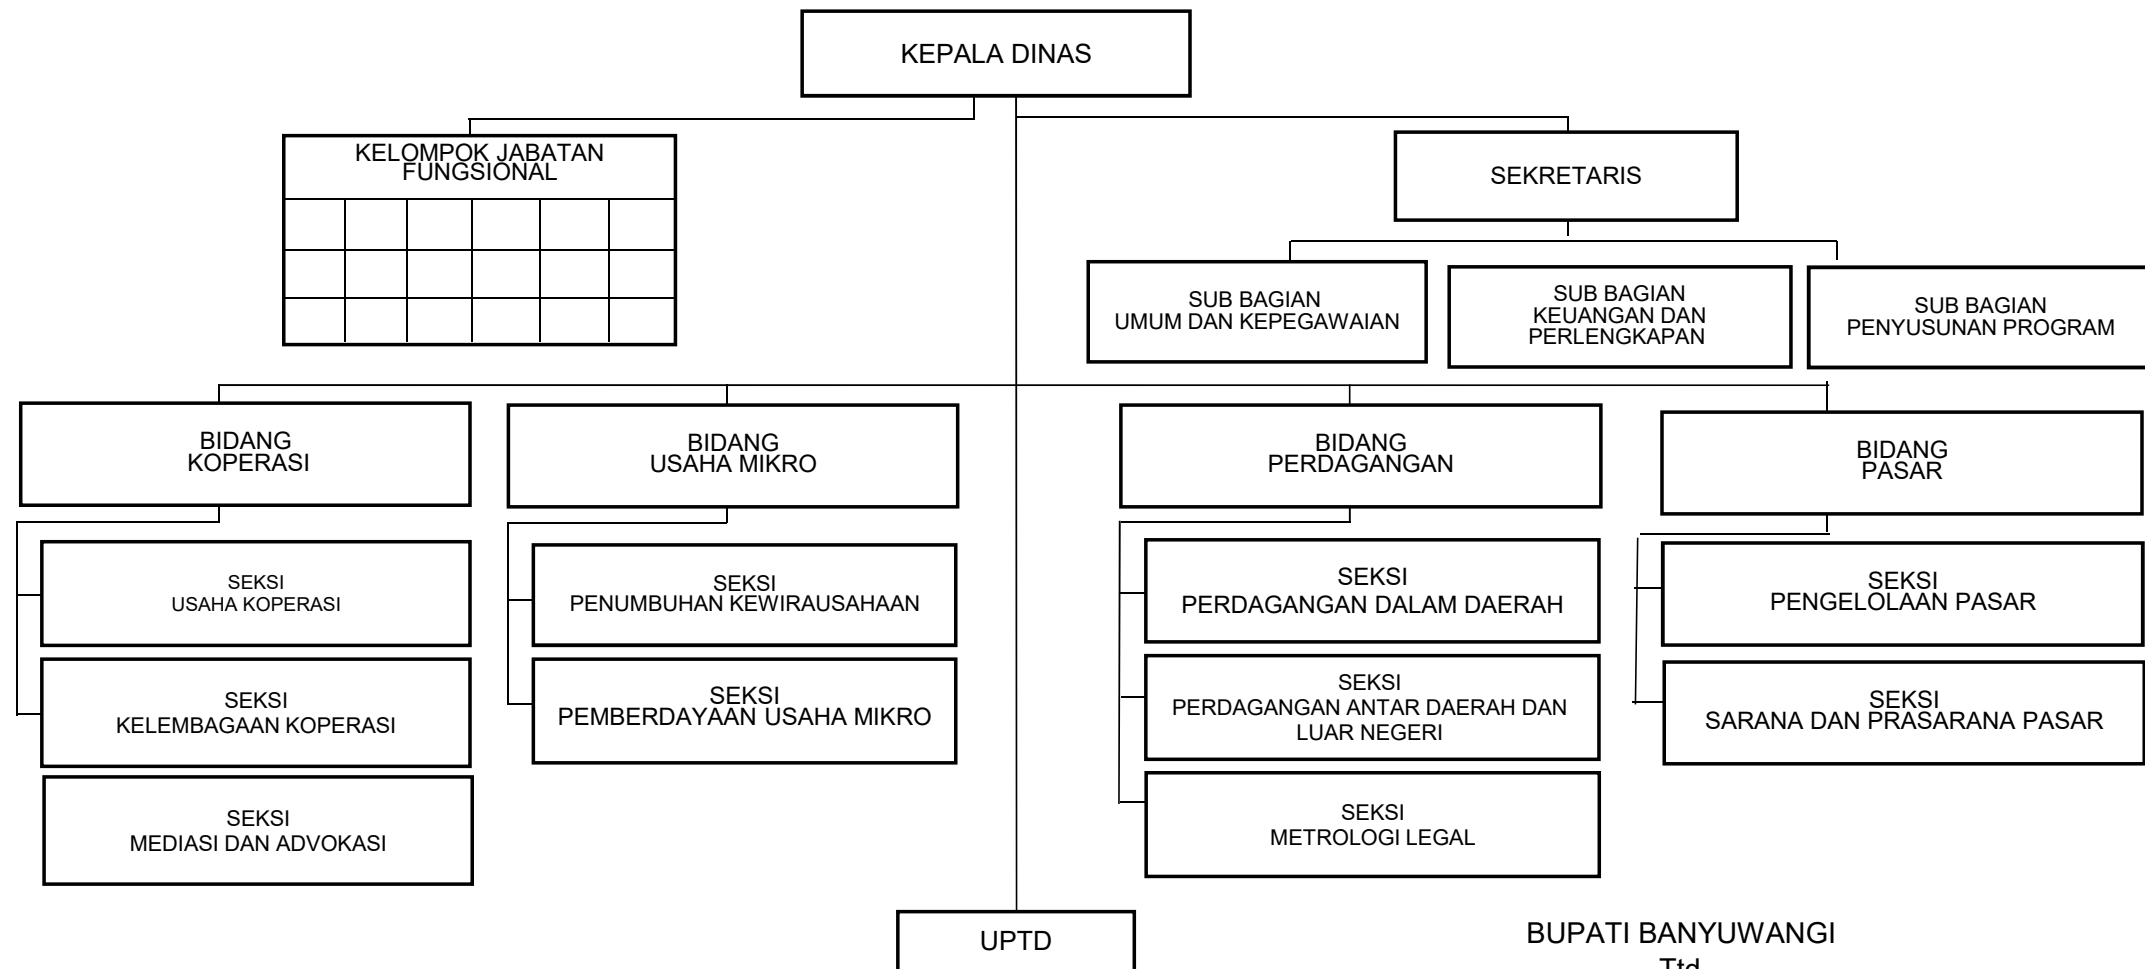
KEPALA DINAS

KELOMPOK JABATAN FUNGSIONAL

SEKRETARIS

SUB BAGIAN UMUM DAN KEPEGAWAIAN

SUB BAGIAN KEUANGAN DAN PERLENGKAPAN

SUB BAGIAN PENYUSUNAN PROGRAM

BIDANG KOPERASI

SEKSI USAHA KOPERASI

SEKSI KELEMBAGAAN KOPERASI

SEKSI MEDIASI DAN ADVOKASI

BIDANG USAHA MIKRO

SEKSI PENUMBUHAN KEWIRAUSAHAAN

SEKSI PEMBERDAYAAN USAHA MIKRO

BIDANG PERDAGANGAN

SEKSI PERDAGANGAN DALAM DAERAH

SEKSI PERDAGANGAN ANTAR DAERAH DAN LUAR NEGERI

SEKSI METROLOGI LEGAL

BIDANG PASAR

SEKSI PENGELOLAAN PASAR

SEKSI SARANA DAN PRASARANA PASAR

UPTD

BUPATI BANYUWANGI

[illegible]